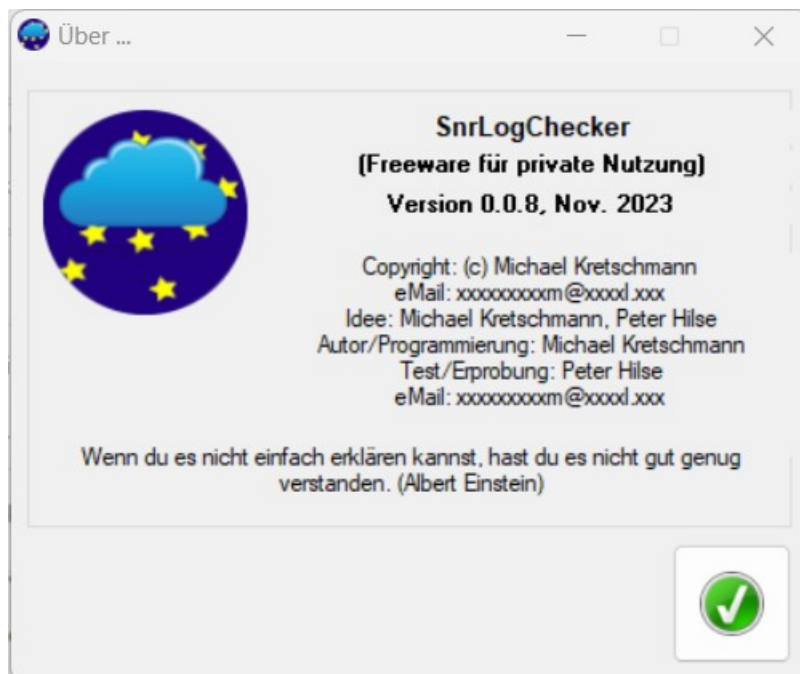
Über ...

SnrLogChecker
(Freeware für private Nutzung)
Version 0.0.8, Nov. 2023

Copyright: (c) Michael Kretschmann
eMail: xxxxxxxxxm@xxxxl.xxx
Idee: Michael Kretschmann, Peter Hilse
Autor/Programmierung: Michael Kretschmann
Test/Erprobung: Peter Hilse
eMail: xxxxxxxxxm@xxxxl.xxx

Wenn du es nicht einfach erklären kannst, hast du es nicht gut genug verstanden. (Albert Einstein)